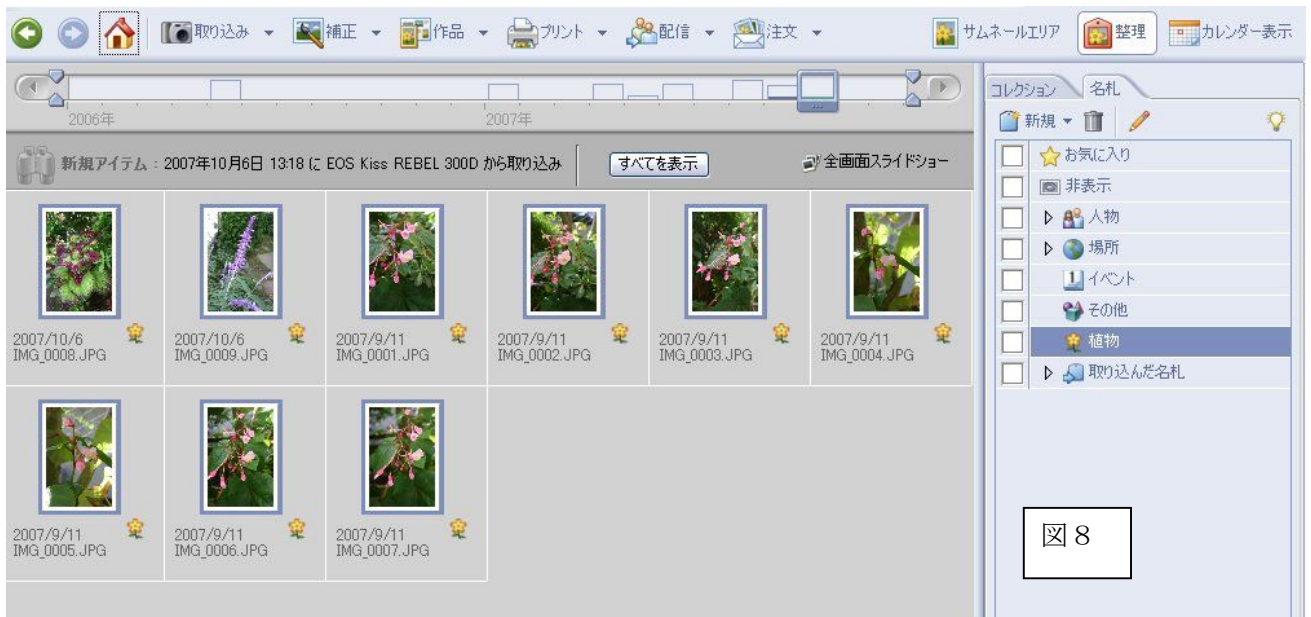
取り込み ▾ 補正 ▾ 作品 ▾ プリント ▾ 配信 ▾ 注文 ▾ サムネールエリア 整理 カレンダー表示

2006年 2007年

新規アイテム：2007年10月6日 13:18 に EOS Kiss REBEL 300D から取り込み すべてを表示 全画面スライドショー

2007/10/6 IMG_0008.JPG
2007/10/6 IMG_0009.JPG
2007/9/11 IMG_0001.JPG
2007/9/11 IMG_0002.JPG
2007/9/11 IMG_0003.JPG
2007/9/11 IMG_0004.JPG
2007/9/11 IMG_0005.JPG
2007/9/11 IMG_0006.JPG
2007/9/11 IMG_0007.JPG

コレクション 名札
新規 ▾

お気に入り
非表示
人物
場所
イベント
その他
植物
取り込んだ名札

図８